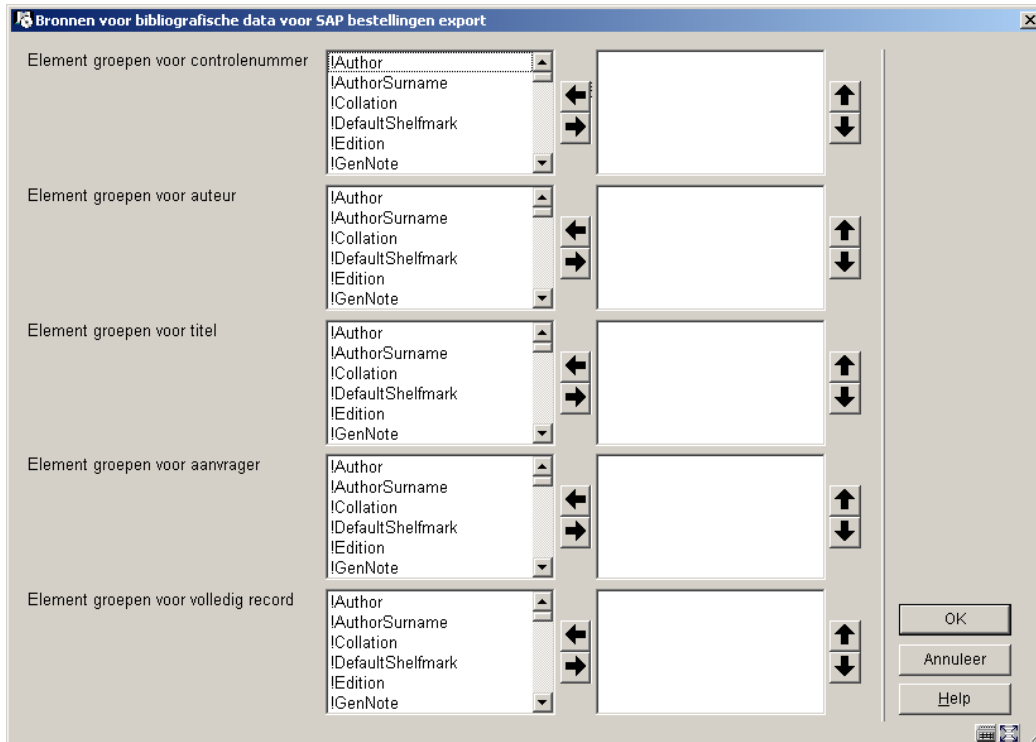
Bronnen voor bibliografische data voor SAP bestellingen export

Element groepen voor controlenummer
!Author
!AuthorSurname
!Collation
!DefaultShelfmark
!Edition
!GenNote

Element groepen voor auteur
!Author
!AuthorSurname
!Collation
!DefaultShelfmark
!Edition
!GenNote

Element groepen voor titel
!Author
!AuthorSurname
!Collation
!DefaultShelfmark
!Edition
!GenNote

Element groepen voor aanvrager
!Author
!AuthorSurname
!Collation
!DefaultShelfmark
!Edition
!GenNote

Element groepen voor volledig record
!Author
!AuthorSurname
!Collation
!DefaultShelfmark
!Edition
!GenNote

OK
Annuleer
Help